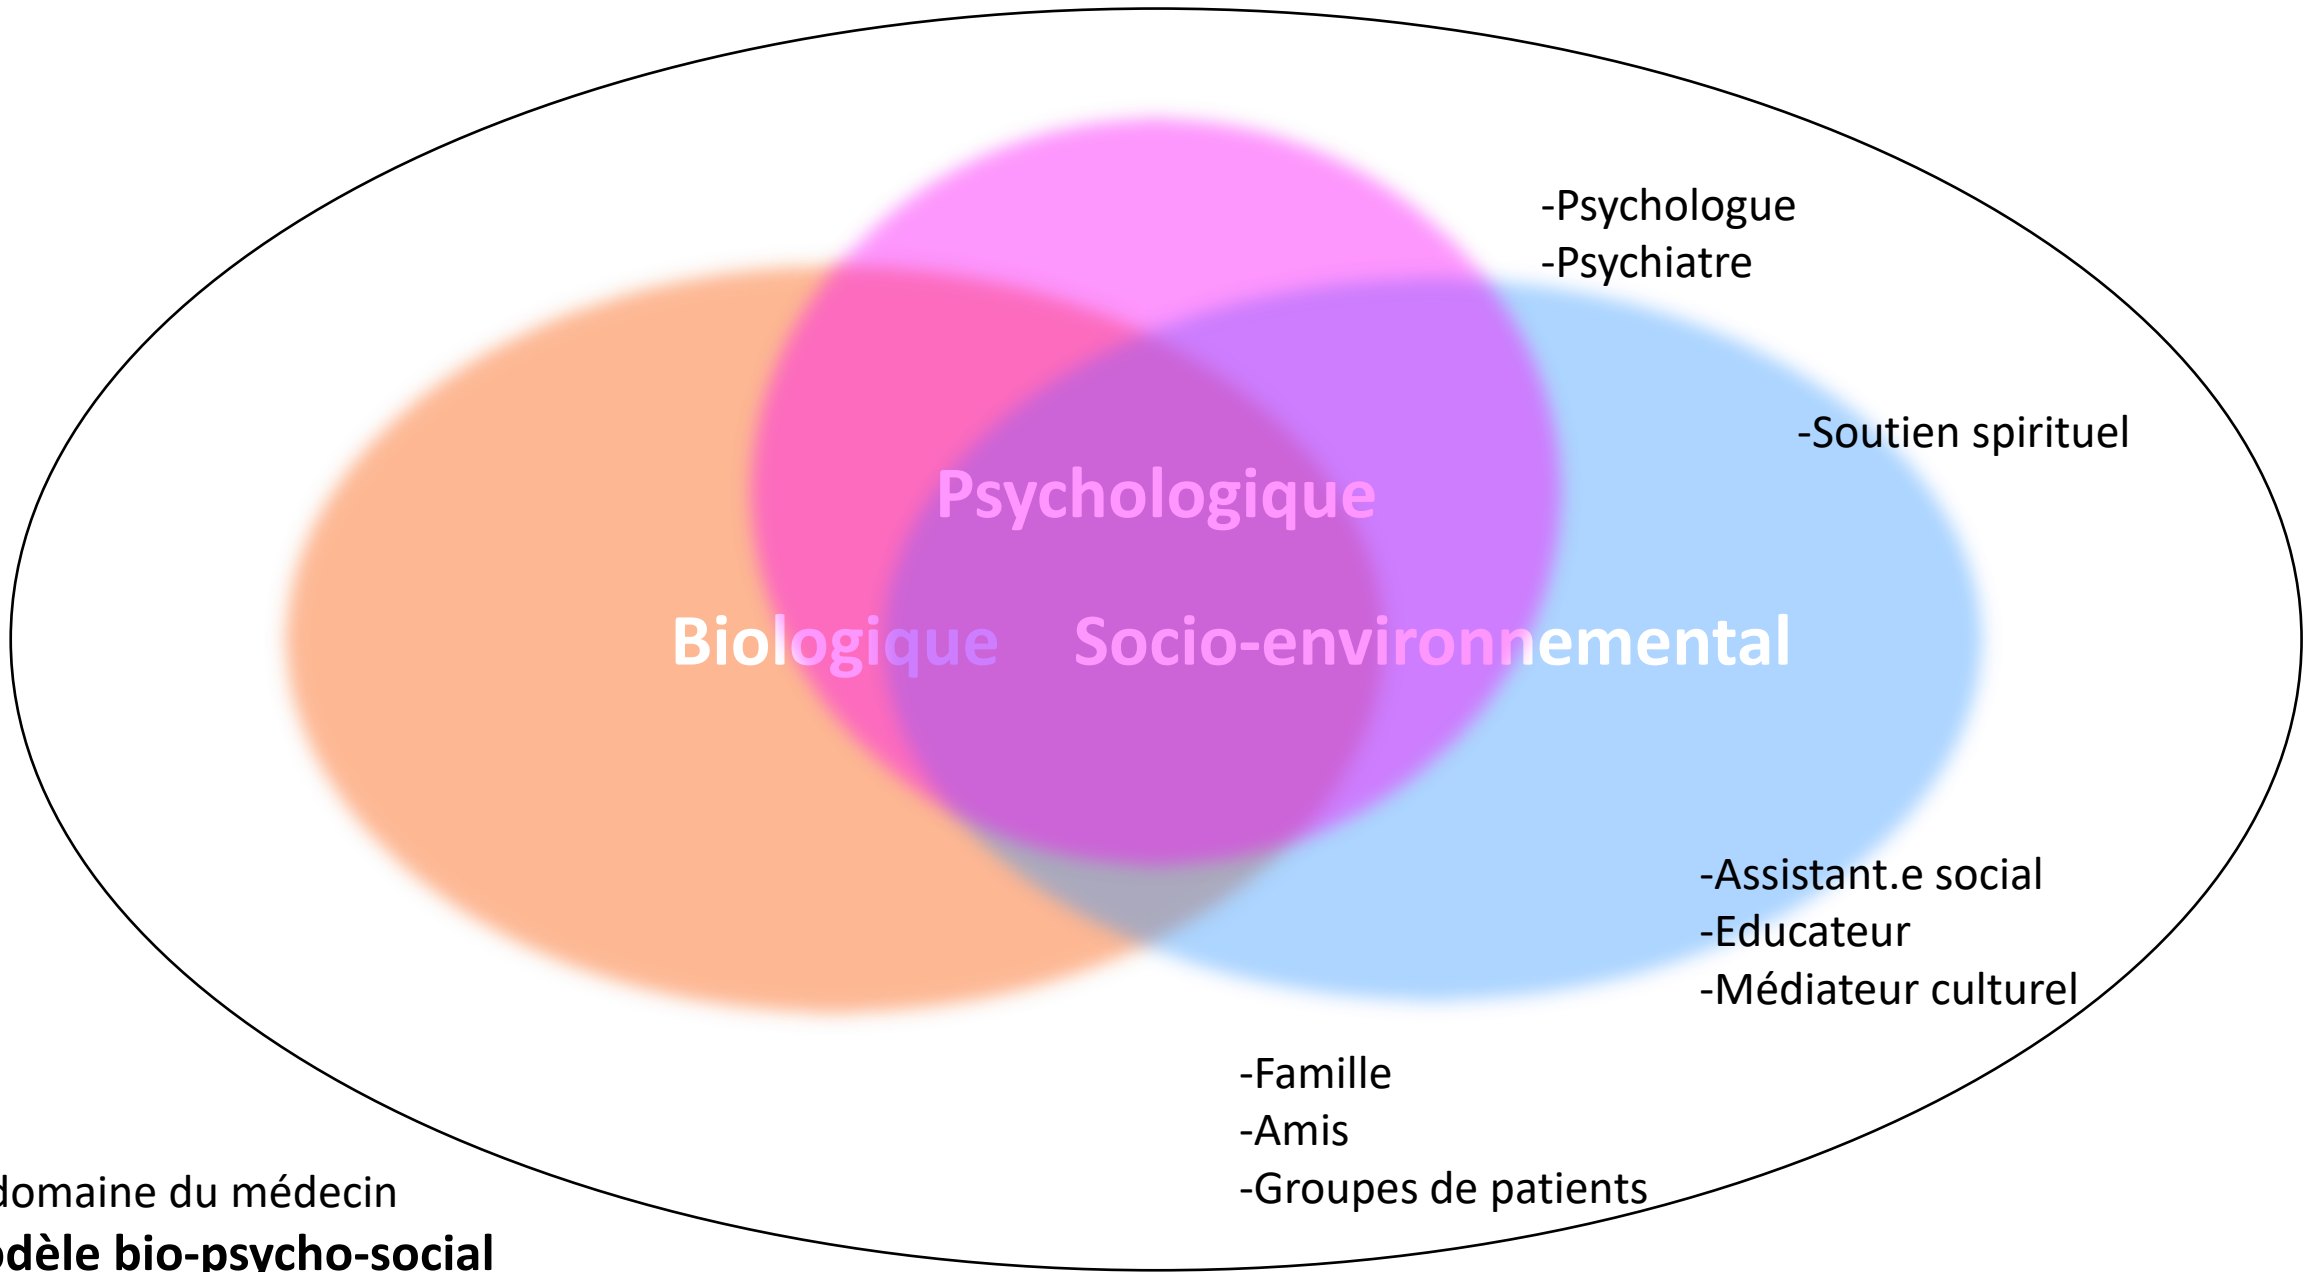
-Psychologue
-Psychiatre

-Soutien spirituel

Psychologique

Biologique

Socio-environnemental

-Assistant.e social
-Educateur
-Médiateur culturel

-Famille
-Amis
-Groupes de patients

domaine du médecin
odèle bio-psycho-social